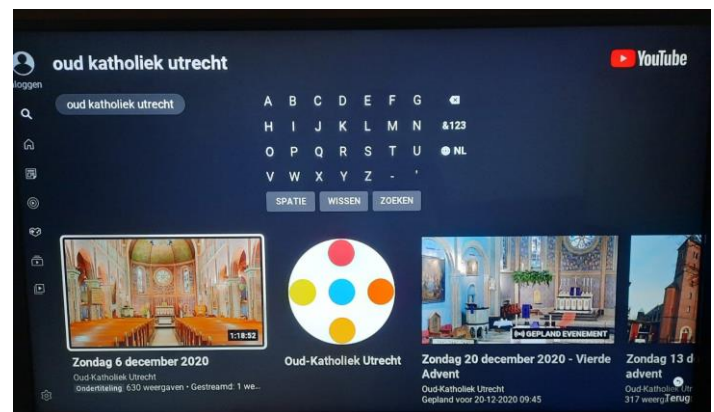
oud katholiek utrecht

YouTube

loggen

oud katholiek utrecht

A B C D E F G
H I J K L M N &123
O P Q R S T U NL
V W X Y Z - '

SPATIE WISSEN ZOEKEN

1:18:52

Zondag 6 december 2020
Oud-Katholiek Utrecht
Ondertiteling 630 weergaven • Gestreamd: 1 we...

Oud-Katholiek Utrecht

GEPLAND EVENEMENT

Zondag 20 december 2020 - Vierde Advent
Oud-Katholiek Utrecht
Gepland voor 20-12-2020 09:45

Zondag 13 d
advent
Oud-Katholiek Utr
317 weerg Terug